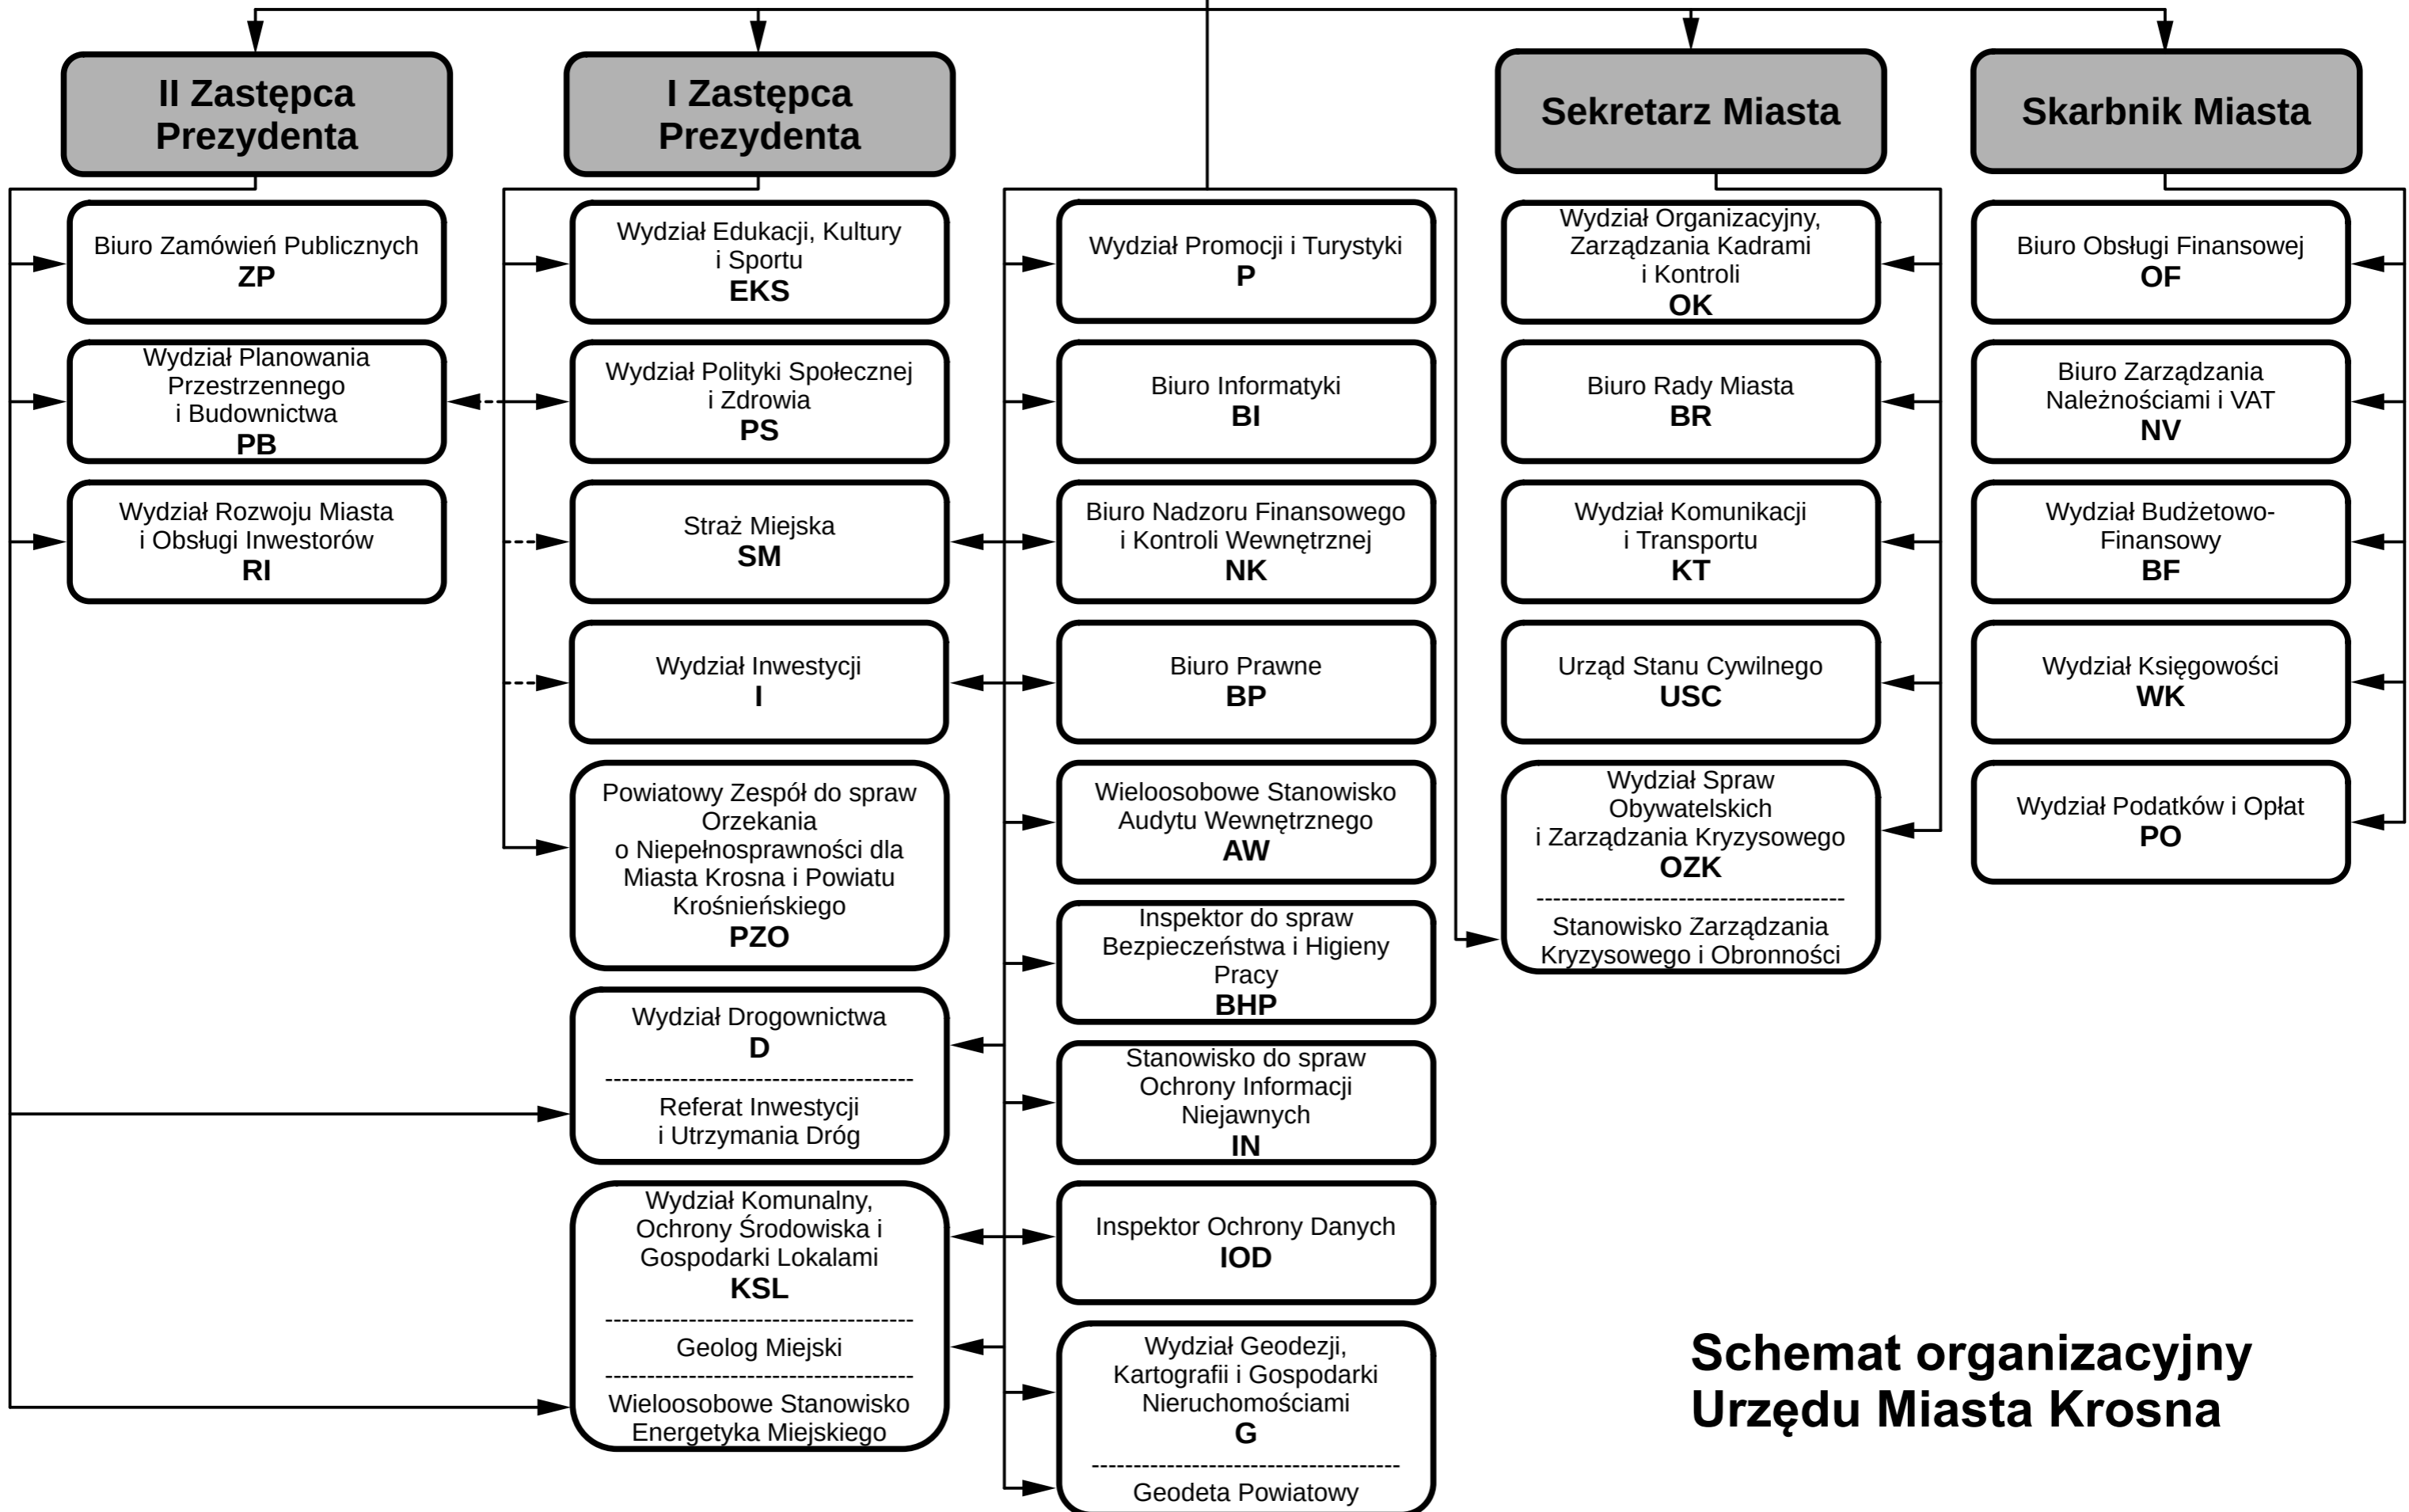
II Zastępca Prezydenta

I Zastępca Prezydenta

Sekretarz Miasta

Skarbnik Miasta

Biuro Zamówień Publicznych
ZP

Wydział Planowania Przestrzennego i Budownictwa
PB

Wydział Rozwoju Miasta i Obsługi Inwestorów
RI

Wydział Edukacji, Kultury i Sportu
EKS

Wydział Polityki Społecznej i Zdrowia
PS

Straż Miejska
SM

Wydział Inwestycji
I

Powiatowy Zespół do spraw Orzekania o Niepełnosprawności dla Miasta Krosna i Powiatu Krośnieńskiego
PZO

Wydział Drogownictwa
D

Referat Inwestycji i Utrzymania Dróg

Wydział Komunalny, Ochrony Środowiska i Gospodarki Lokalami
KSL

Geolog Miejski

Wieloosobowe Stanowisko Energetyka Miejskiego

Wydział Promocji i Turystyki
P

Biuro Informatyki
BI

Biuro Nadzoru Finansowego i Kontroli Wewnętrznej
NK

Biuro Prawne
BP

Wieloosobowe Stanowisko Audytu Wewnętrznego
AW

Inspektor do spraw Bezpieczeństwa i Higieny Pracy
BHP

Stanowisko do spraw Ochrony Informacji Niejawnych
IN

Inspektor Ochrony Danych
IOD

Wydział Geodezji, Kartografii i Gospodarki Nieruchomościami
G

Geodeta Powiatowy

Wydział Organizacyjny, Zarządzania Kadrami i Kontroli
OK

Biuro Rady Miasta
BR

Wydział Komunikacji i Transportu
KT

Urząd Stanu Cywilnego
USC

Wydział Spraw Obywatelskich i Zarządzania Kryzysowego
OZK

Stanowisko Zarządzania Kryzysowego i Obronności

Biuro Obsługi Finansowej
OF

Biuro Zarządzania Należnościami i VAT
NV

Wydział Budżetowo-Finansowy
BF

Wydział Księgowości
WK

Wydział Podatków i Opłat
PO

Schemat organizacyjny Urzędu Miasta Krosna